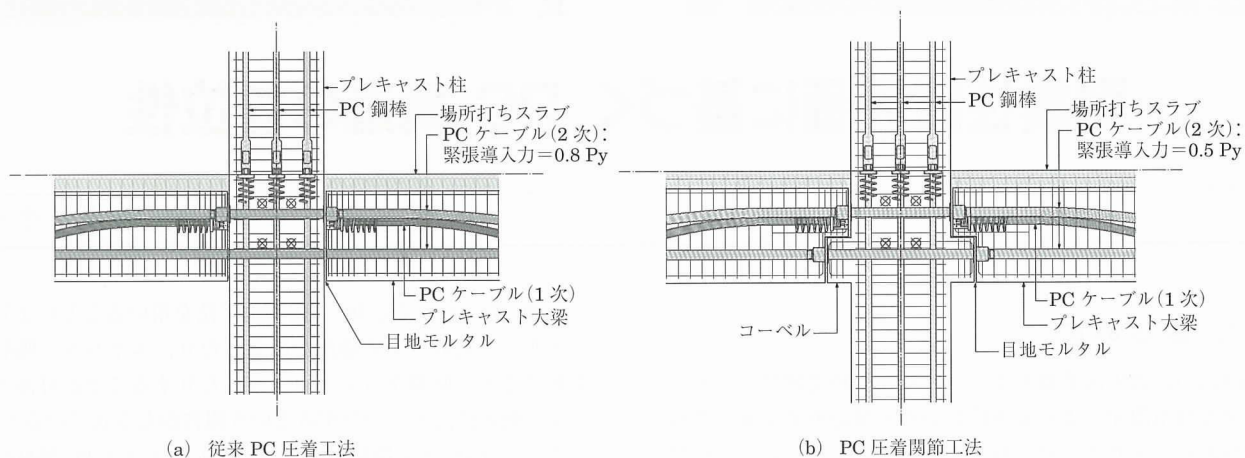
プレキャスト柱
PC 鋼棒
場所打ちスラブ
PC ケーブル(2 次):
緊張導入力=0.8 Py
PC ケーブル(1 次)
プレキャスト大梁
目地モルタル

(a) 従来 PC 圧着工法

プレキャスト柱
PC 鋼棒
場所打ちスラブ
PC ケーブル(2 次):
緊張導入力=0.5 Py
PC ケーブル(1 次)
プレキャスト大梁
コーベル
目地モルタル

(b) PC 圧着関節工法